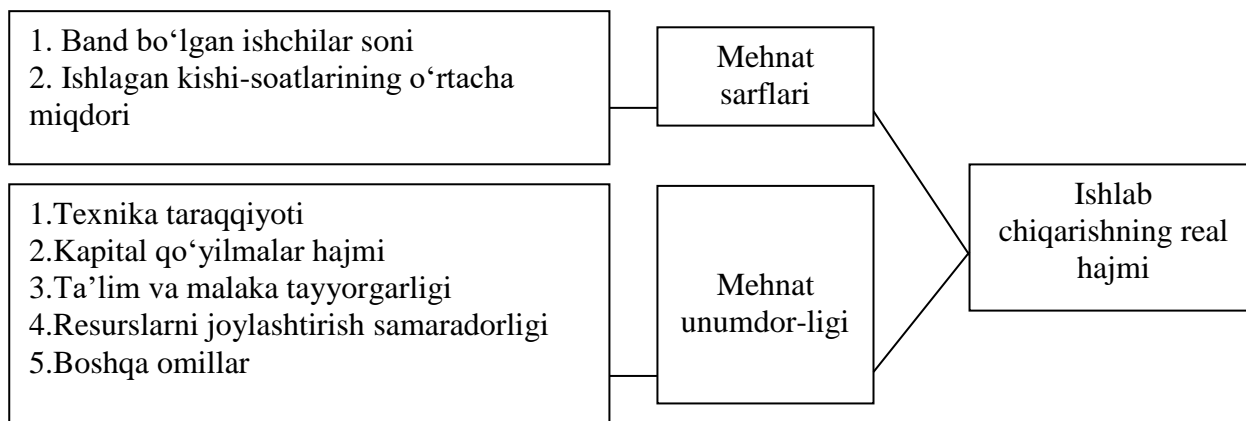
1. Band bo‘lgan ishchilar soni
2. Ishlagan kishi-soatlarining o‘rtacha miqdori

Mehnat sarflari

1.Texnika taraqqiyoti
2.Kapital qo‘yilmalar hajmi
3.Ta’lim va malaka tayyorgarligi
4.Resurslarni joylashtirish samaradorligi
5.Boshqa omillar

Mehnat unumdor-ligi

Ishlab chiqarishning real hajmi